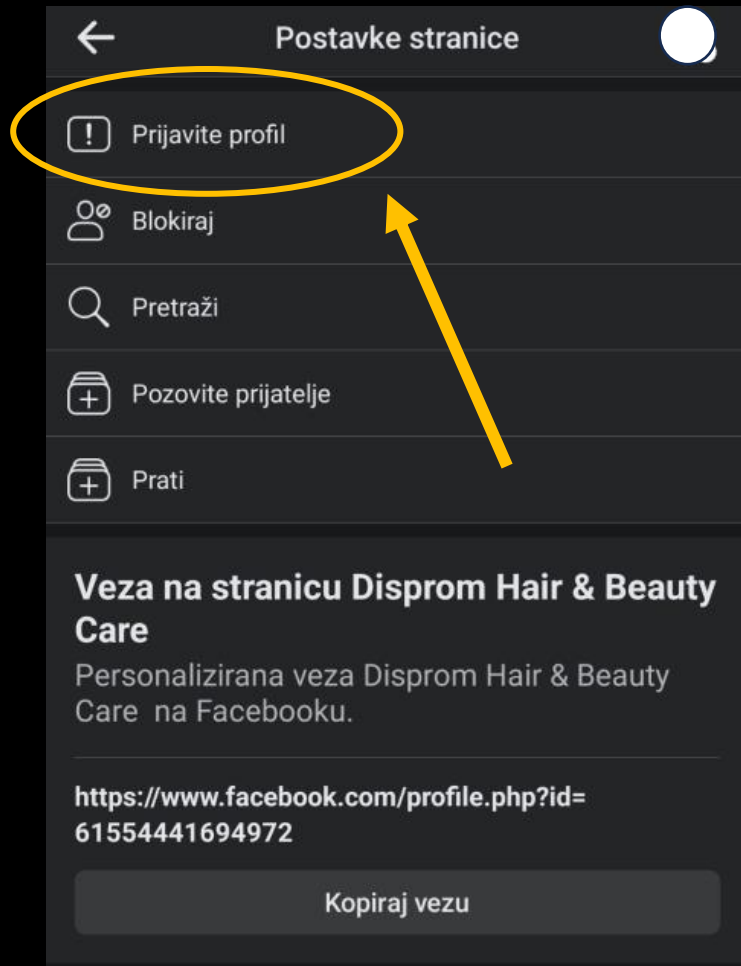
Postavke stranice

Prijavite profil

Blokiraj

Pretraži

Pozovite prijatelje

Prati

Veza na stranicu Disprom Hair & Beauty Care

Personalizirana veza Disprom Hair & Beauty Care na Facebooku.

https://www.facebook.com/profile.php?id=61554441694972

Kopiraj vezu